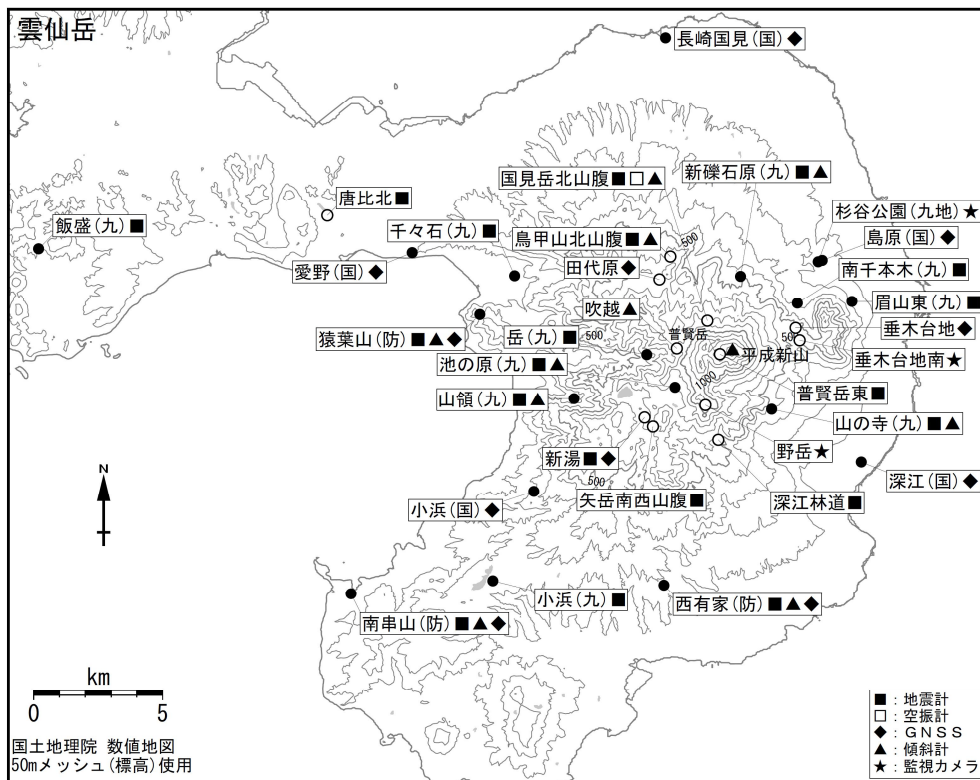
雲仙岳

長崎国見(国)◆

国見岳北山腹■□▲
新礫石原(九)■▲
唐比北■
杉谷公園(九地)★
飯盛(九)■
千々石(九)■
鳥甲山北山腹■▲
島原(国)◆
500
田代原◆
愛野(国)◆
南千本木(九)■
吹越▲
眉山東(九)■
普賢岳
500
猿葉山(防)■▲◆
岳(九)■
500
垂木台地◆
平成新山
垂木台地南★
池の原(九)■▲
1000
普賢岳東■
山領(九)■▲
山の寺(九)■▲
野岳★
新湯■◆
500
深江(国)◆
N
小浜(国)◆
矢岳南西山腹■
深江林道■
500
小浜(九)■
西有家(防)■▲◆
南串山(防)■▲◆
km
0
5
国土地理院 数値地図
50mメッシュ(標高)使用

■：地震計
□：空振計
◆：GNSS
▲：傾斜計
★：監視カメラ